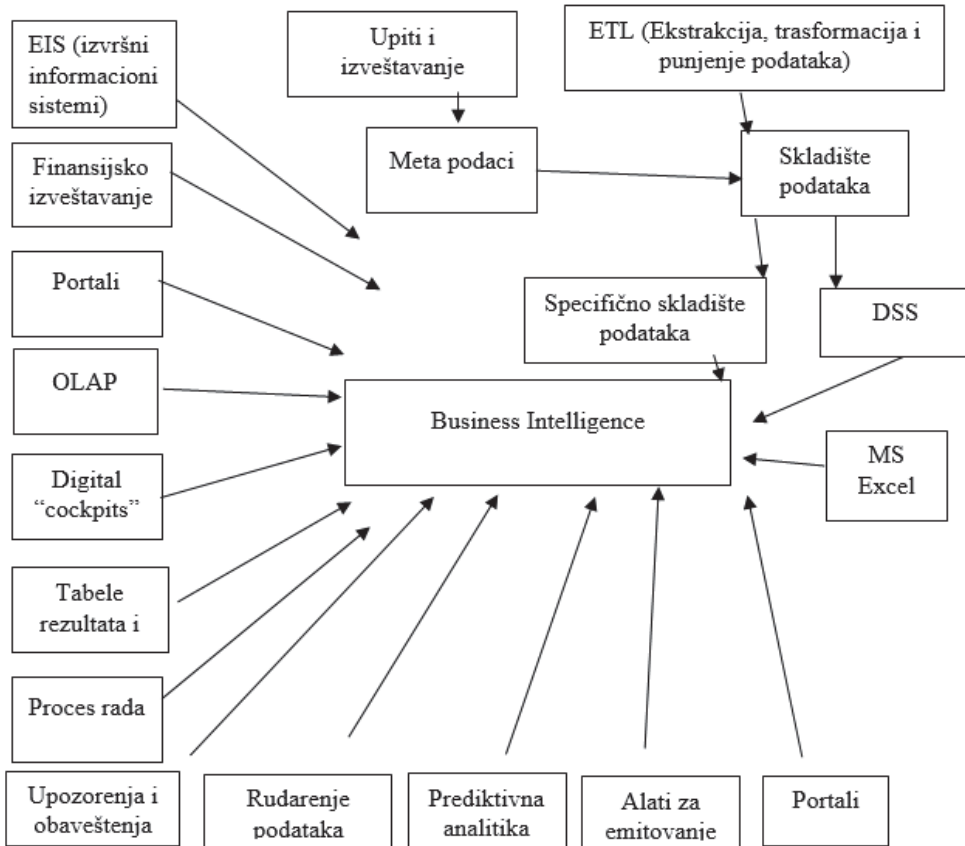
EIS (izvršni informacioni sistemi)

Upiti i izveštavanje

ETL (Ekstrakcija, trasformacija i punjenje podataka)

Finansijsko izveštavanje

Meta podaci

Skladište podataka

Portali

Specifično skladište podataka

DSS

OLAP

Business Intelligence

Digital "cockpits"

MS Excel

Tabele rezultata i

Proces rada

Upozorenja i obaveštenja

Rudarenje podataka

Prediktivna analitika

Alati za emitovanje

Portali